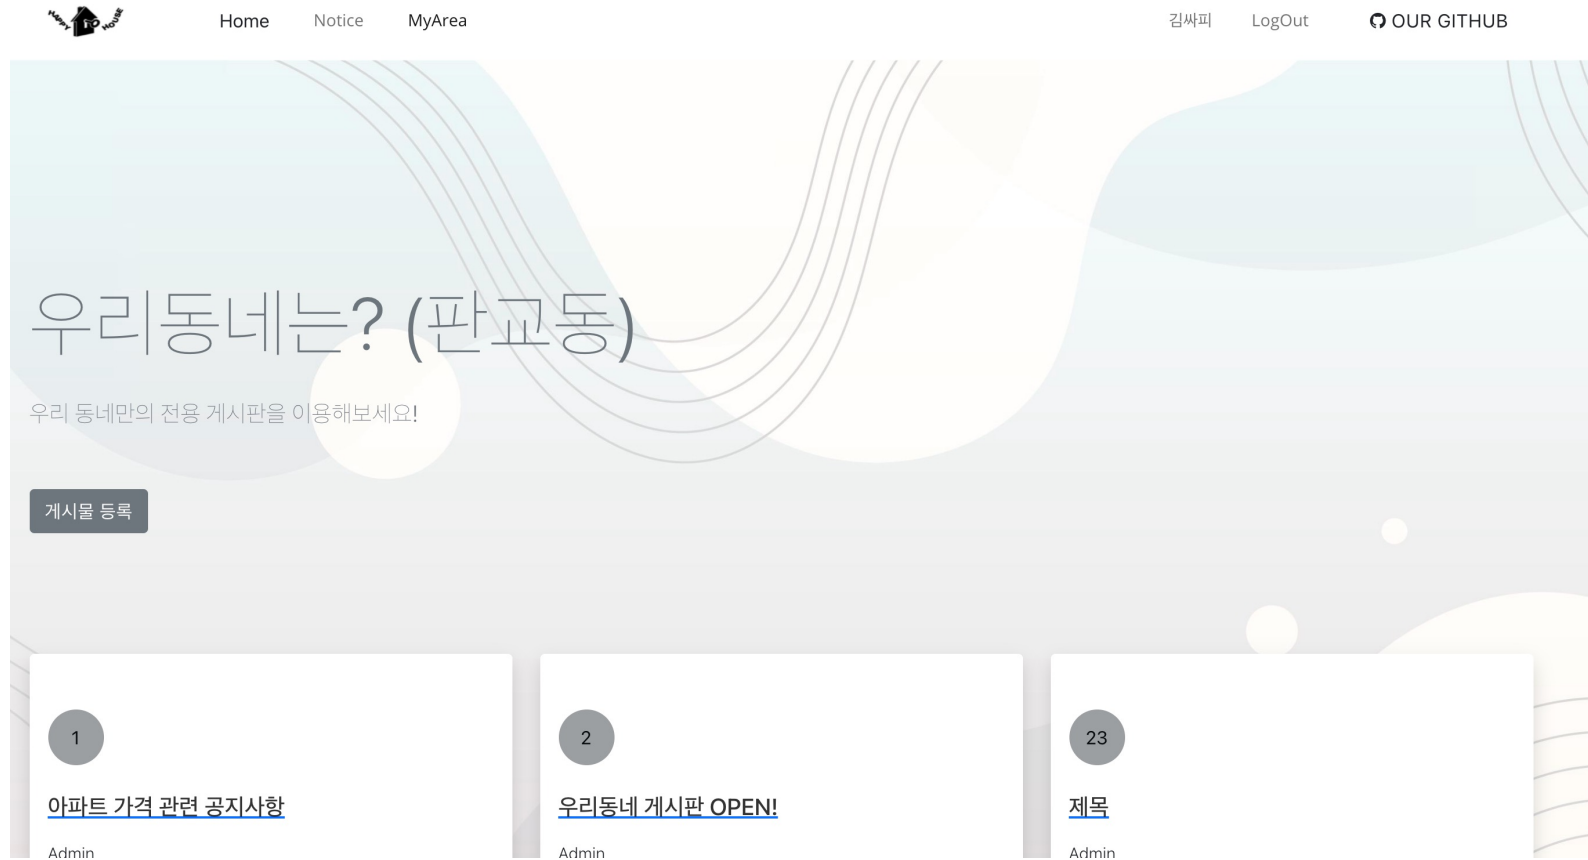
Happy HOUSE

Home Notice MyArea

김싸피 LogOut OUR GITHUB

우리동네는? (판교동)

우리 동네만의 전용 게시판을 이용해보세요!

게시물 등록

1

아파트 가격 관련 공지사항

Admin

2

우리동네 게시판 OPEN!

Admin

23

제목

Admin